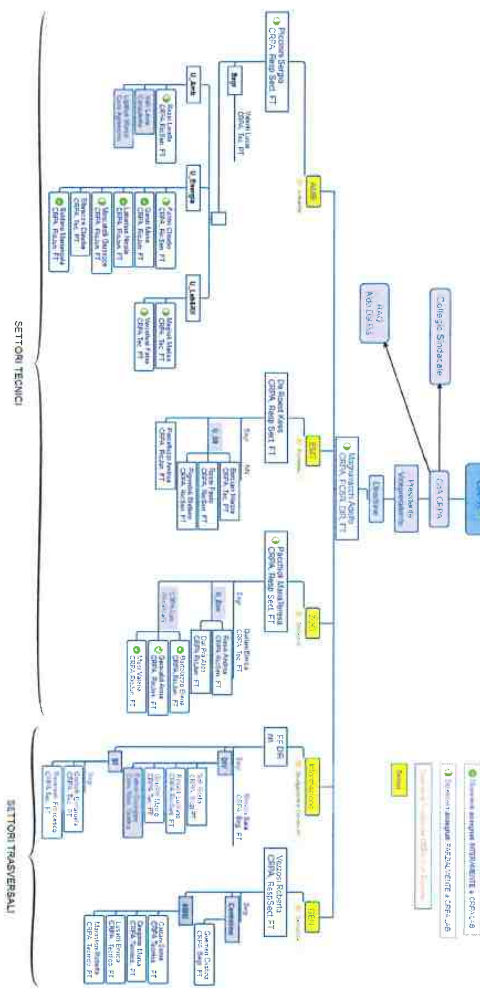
Collegio Sindacale

RAC
Adv. Dr. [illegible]

CdA CRPA

Presidente
Vicepresidente

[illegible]

Magnaschi Agostino
CRPA FCSR DR FT

AMB

Piccinini Sergio
CRPA Resp Sett FT

Segr.

Valli Laura
CRPA Tec FT

U. Amb.

Rossi Lorella
CRPA Ric Sen FT

U. Energia

Fabbri Claudio
CRPA Ric Sen FT

Gandolfi Marco
CRPA Ricer FT

Soldano Mariangela
CRPA Ricer FT

U. Letami

Moscatelli Giuseppe
CRPA Tec FT

Vecchi Fabio
CRPA Tec FT

ECO

De Roest Kees
CRPA Resp Sett FT

Montanari Claudio
CRPA Ricer FT

ZOO

Pacchioli Maria Teresa
CRPA Resp Sett FT

Zootecnia

Dal Prà Aldo
CRPA Ricer FT

Valli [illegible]
CRPA Ricer FT

Gastaldo Alessandro
CRPA Ricer FT

Rossi Paolo
CRPA Ricer FT

Innovazione

FC DIR
RR

DIV

Controllo

Vezzoni Roberto
CRPA Resp Sett FT

SETTORI TECNICI

SETTORI TRASVERSALI

Settori

Dipendenti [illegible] INTERMEDIE e CRPA Lab

Dipendenti integrati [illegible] e CRPA Lab